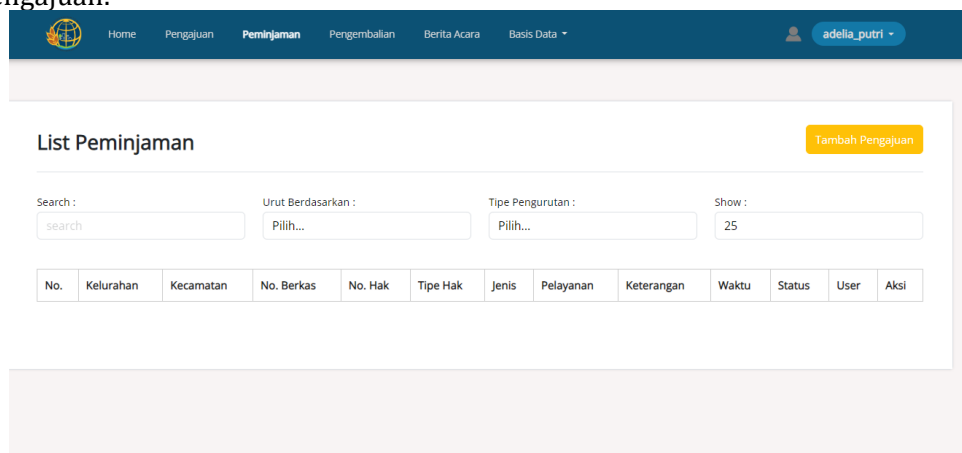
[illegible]ngajuan.

Home Pengajuan Peminjaman Pengembalian Berita Acara Basis Data ▾

adelia_putri ▾

List Peminjaman

Tambah Pengajuan

Search :
search

Urut Berdasarkan :
Pilih...

Tipe Pengurutan :
Pilih...

Show :
25

| No. | Kelurahan | Kecamatan | No. Berkas | No. Hak | Tipe Hak | Jenis | Pelayanan | Keterangan | Waktu | Status | User | Aksi |
|---|---|---|---|---|---|---|---|---|---|---|---|---|